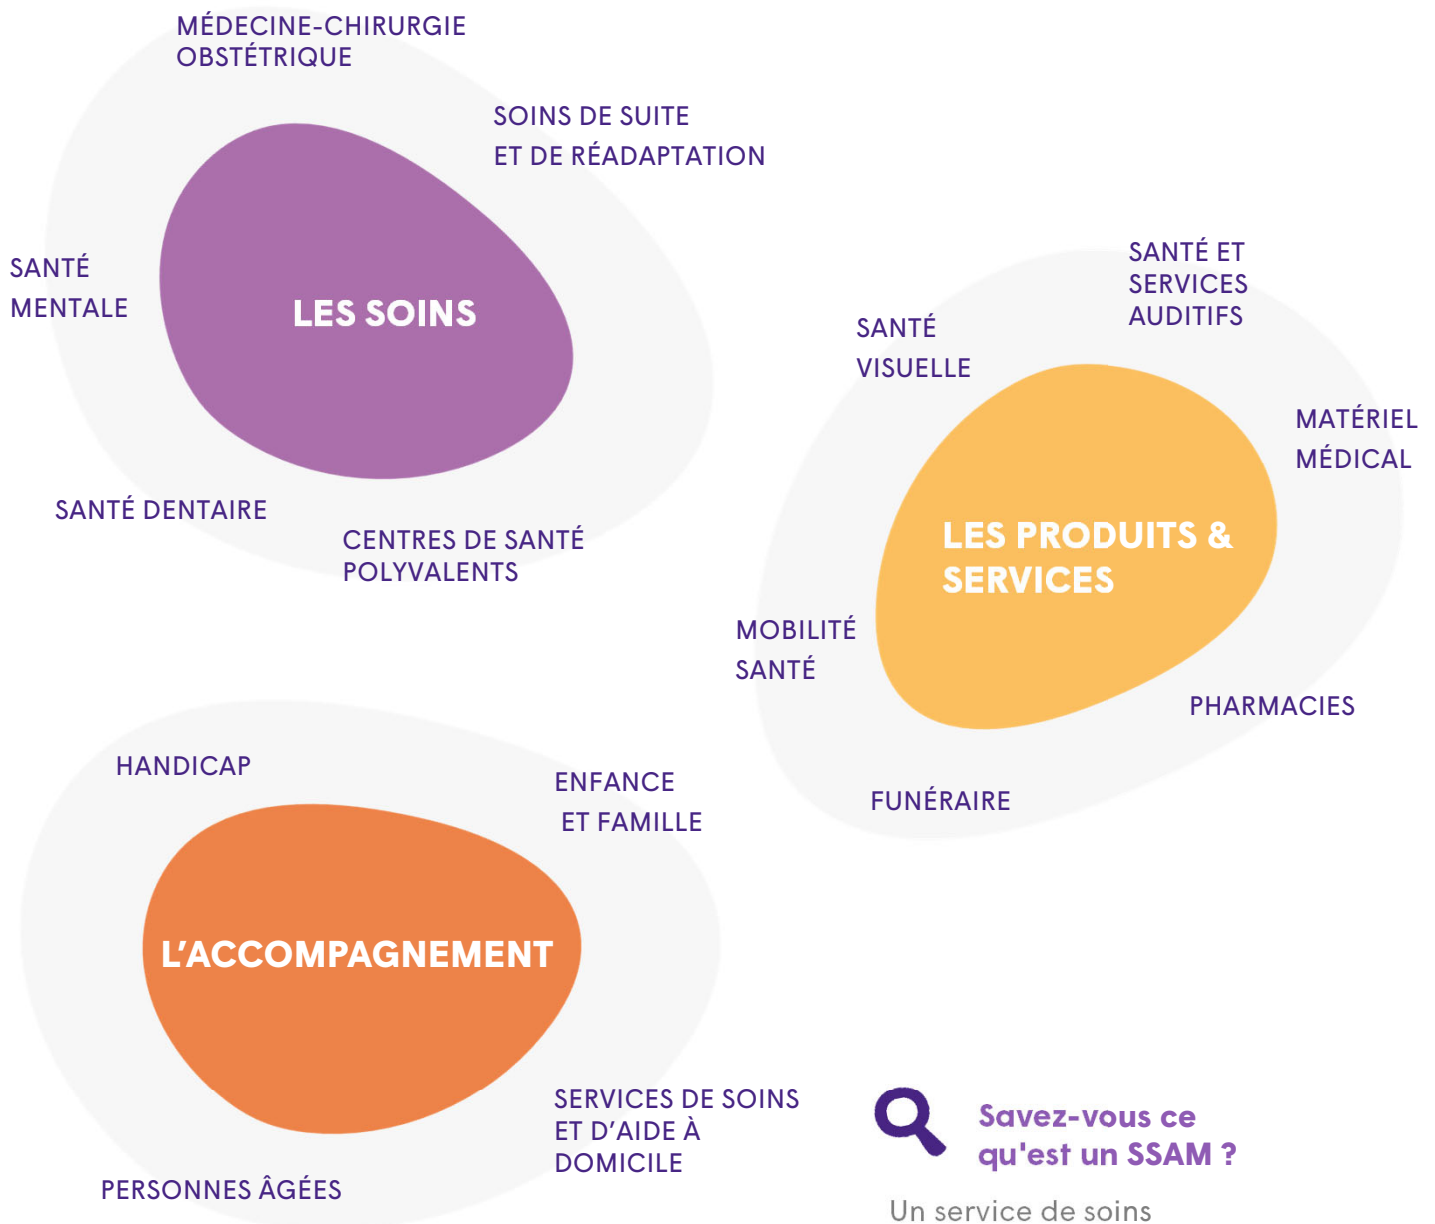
MÉDECINE-CHIRURGIE OBSTÉTRIQUE

SOINS DE SUITE ET DE RÉADAPTATION

SANTÉ MENTALE

LES SOINS

SANTÉ DENTAIRE

CENTRES DE SANTÉ POLYVALENTS

SANTÉ ET SERVICES AUDITIFS

SANTÉ VISUELLE

MATÉRIEL MÉDICAL

LES PRODUITS & SERVICES

MOBILITÉ SANTÉ

PHARMACIES

FUNÉRAIRE

HANDICAP

ENFANCE ET FAMILLE

L'ACCOMPAGNEMENT

SERVICES DE SOINS ET D'AIDE À DOMICILE

PERSONNES ÂGÉES

Savez-vous ce qu'est un SSAM ?

Un service de soins